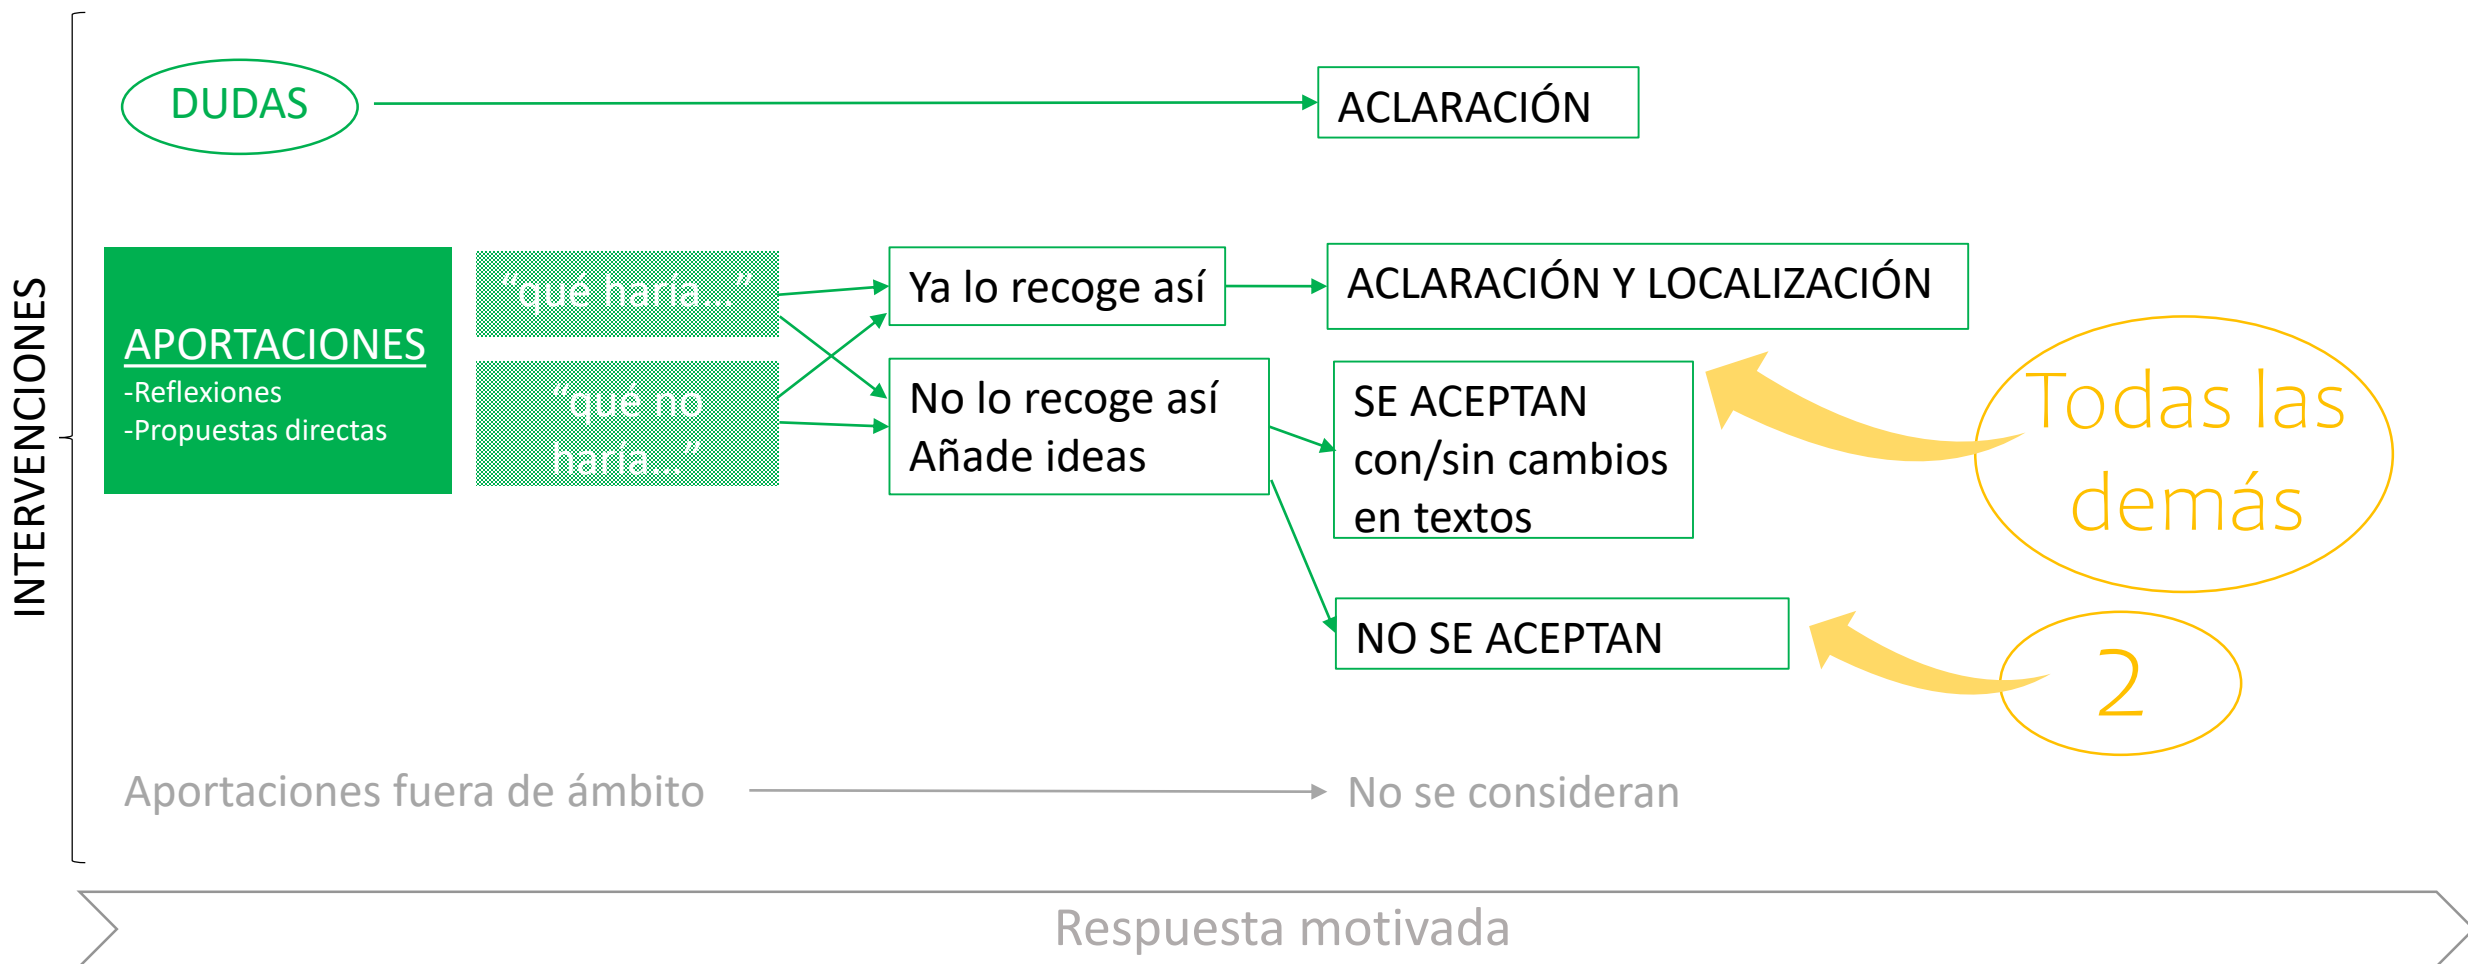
INTERVENCIONES

DUDAS

ACLARACIÓN

APORTACIONES
-Reflexiones
-Propuestas directas

"qué haría..."

"qué no haría..."

Ya lo recoge así

No lo recoge así
Añade ideas

ACLARACIÓN Y LOCALIZACIÓN

SE ACEPTAN
con/sin cambios
en textos

Todas las demás

NO SE ACEPTAN

2

Aportaciones fuera de ámbito

No se consideran

Respuesta motivada